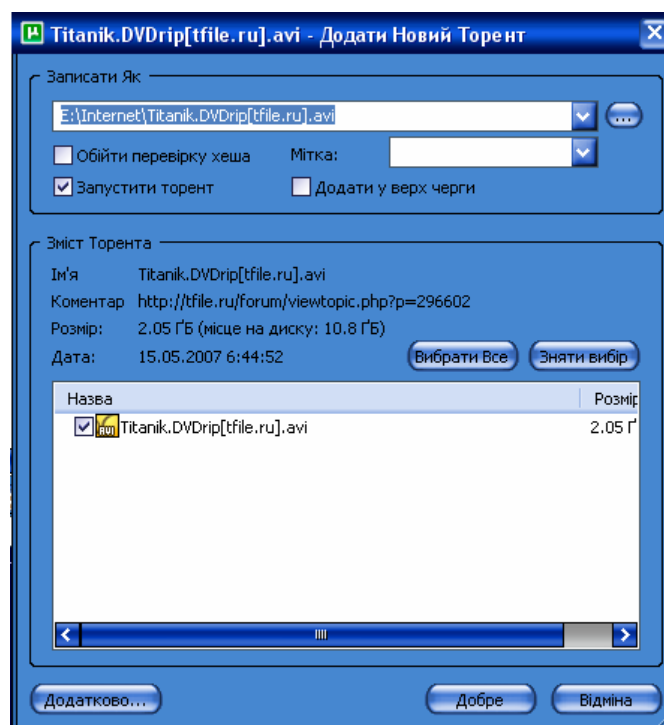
Titanik.DVDrip[tfile.ru].avi - Додати Новий Торент

Записати Як
E:\Internet\Titanik.DVDrip[tfile.ru].avi
...
Обійти перевірку хеша
Мітка:
Запустити торент
Додати у верх черги

Зміст Торента
Ім'я Titanik.DVDrip[tfile.ru].avi
Коментар http://tfile.ru/forum/viewtopic.php?p=296602
Розмір: 2.05 ҐБ (місце на диску: 10.8 ҐБ)
Дата: 15.05.2007 6:44:52
Вибрати Все
Зняти вибір

| Назва | Розмір |
|---|---|
| Titanik.DVDrip[tfile.ru].avi | 2.05 Ґ |

Додатково...
Добре
Відміна